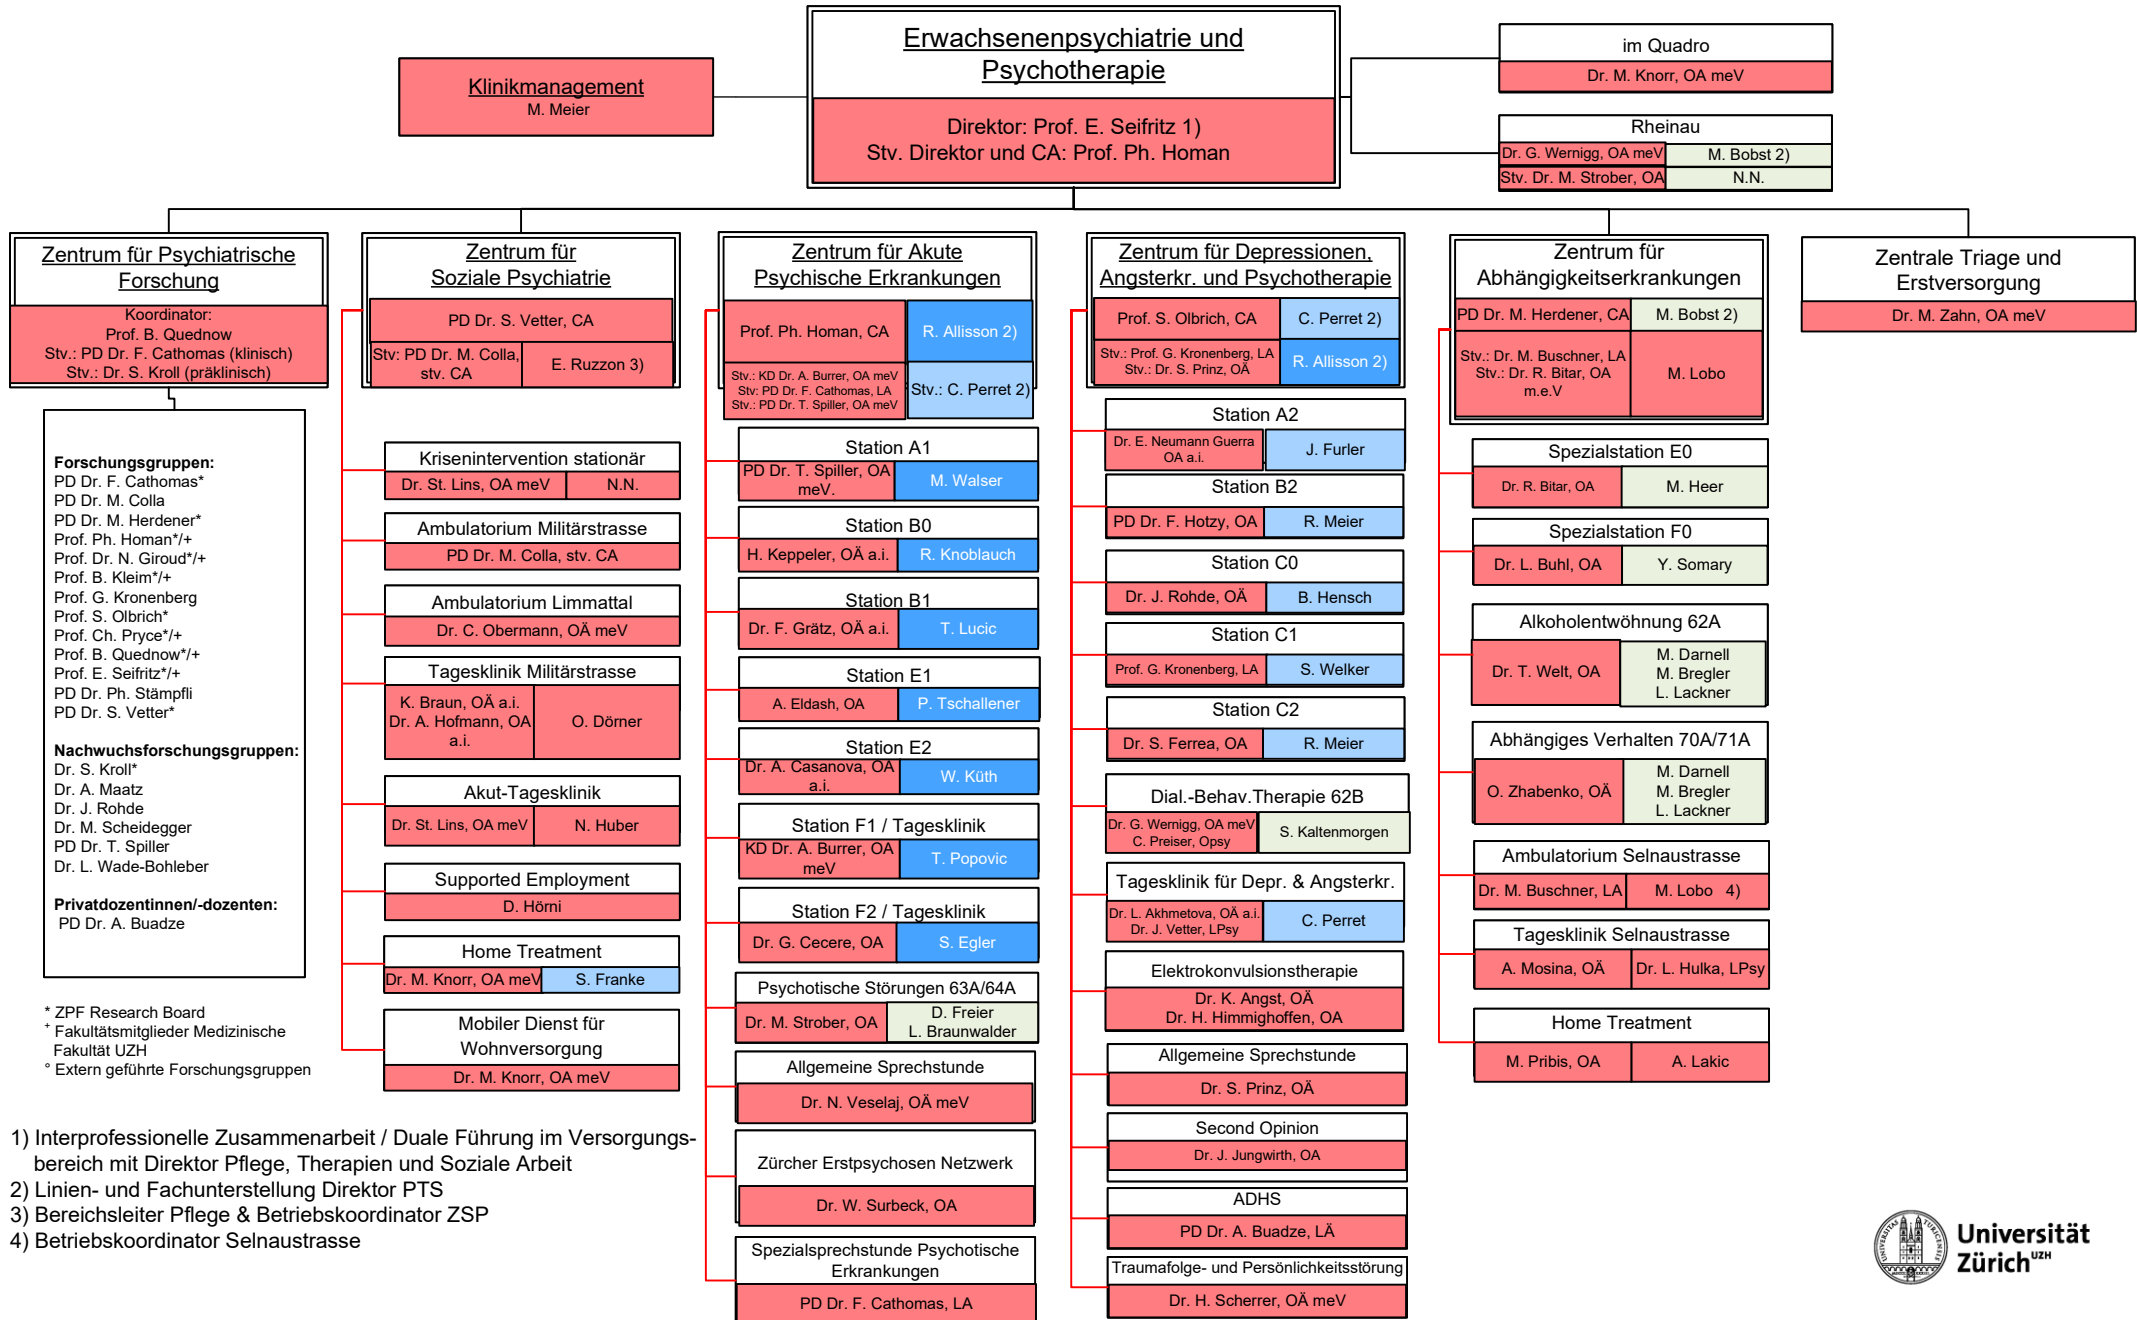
Erwachsenenpsychiatrie und Psychotherapie

Direktor: Prof. E. Seifritz 1)
Stv. Direktor und CA: Prof. Ph. Homan

Klinikmanagement
M. Meier

im Quadro
Dr. M. Knorr, OA meV

Rheinau
Dr. G. Wernigg, OA meV | M. Bobst 2)
Stv. Dr. M. Strober, OA | N.N.

Zentrum für Psychiatrische Forschung
Koordinator:
Prof. B. Quednow
Stv.: PD Dr. F. Cathomas (klinisch)
Stv.: Dr. S. Kroll (präklinisch)

Forschungsgruppen:
PD Dr. F. Cathomas*
PD Dr. M. Colla
PD Dr. M. Herdener*
Prof. Ph. Homan*/+
Prof. Dr. N. Giroud*/+
Prof. B. Kleim*/+
Prof. G. Kronenberg
Prof. S. Olbrich*
Prof. Ch. Pryce*/+
Prof. B. Quednow*/+
Prof. E. Seifritz*/+
PD Dr. Ph. Stämpfli
PD Dr. S. Vetter*

Nachwuchsforschungsgruppen:
Dr. S. Kroll°
Dr. A. Maatz
Dr. J. Rohde
Dr. M. Scheidegger
PD Dr. T. Spiller
Dr. L. Wade-Bohleber

Privatdozentinnen/-dozenten:
PD Dr. A. Buadze

* ZPF Research Board
+ Fakultätsmitglieder Medizinische Fakultät UZH
° Extern geführte Forschungsgruppen

Zentrum für Soziale Psychiatrie
PD Dr. S. Vetter, CA
Stv: PD Dr. M. Colla, stv. CA | E. Ruzzon 3)

Krisenintervention stationär
Dr. St. Lins, OA meV | N.N.

Ambulatorium Militärstrasse
PD Dr. M. Colla, stv. CA

Ambulatorium Limmattal
Dr. C. Obermann, OÄ meV

Tagesklinik Militärstrasse
K. Braun, OÄ a.i. Dr. A. Hofmann, OA a.i. | O. Dörner

Akut-Tagesklinik
Dr. St. Lins, OA meV | N. Huber

Supported Employment
D. Hörni

Home Treatment
Dr. M. Knorr, OA meV | S. Franke

Mobiler Dienst für Wohnversorgung
Dr. M. Knorr, OA meV

Zentrum für Akute Psychische Erkrankungen
Prof. Ph. Homan, CA | R. Allisson 2)
Stv.: KD Dr. A. Burrer, OA meV Stv: PD Dr. F. Cathomas, LA Stv.: PD Dr. T. Spiller, OA meV | Stv.: C. Perret 2)

Station A1
PD Dr. T. Spiller, OA meV. | M. Walser

Station B0
H. Keppeler, OÄ a.i. | R. Knoblauch

Station B1
Dr. F. Grätz, OÄ a.i. | T. Lucic

Station E1
A. Eldash, OA | P. Tschallener

Station E2
Dr. A. Casanova, OA a.i. | W. Küth

Station F1 / Tagesklinik
KD Dr. A. Burrer, OA meV | T. Popovic

Station F2 / Tagesklinik
Dr. G. Cecere, OA | S. Egler

Psychotische Störungen 63A/64A
Dr. M. Strober, OA | D. Freier L. Braunwalder

Allgemeine Sprechstunde
Dr. N. Veselaj, OÄ meV

Zürcher Erstpsychosen Netzwerk
Dr. W. Surbeck, OA

Spezialsprechstunde Psychotische Erkrankungen
PD Dr. F. Cathomas, LA

Zentrum für Depressionen, Angsterkr. und Psychotherapie
Prof. S. Olbrich, CA | C. Perret 2)
Stv.: Prof. G. Kronenberg, LA Stv.: Dr. S. Prinz, OÄ | R. Allisson 2)

Station A2
Dr. E. Neumann Guerra OA a.i. | J. Furler

Station B2
PD Dr. F. Hotzy, OA | R. Meier

Station C0
Dr. J. Rohde, OÄ | B. Hensch

Station C1
Prof. G. Kronenberg, LA | S. Welker

Station C2
Dr. S. Ferrea, OA | R. Meier

Dial.-Behav.Therapie 62B
Dr. G. Wernigg, OA meV C. Preiser, Opsy | S. Kaltenmorgen

Tagesklinik für Depr. & Angsterkr.
Dr. L. Akhmetova, OÄ a.i. Dr. J. Vetter, LPsy | C. Perret

Elektrokonvulsionstherapie
Dr. K. Angst, OÄ
Dr. H. Himmighoffen, OA

Allgemeine Sprechstunde
Dr. S. Prinz, OÄ

Second Opinion
Dr. J. Jungwirth, OA

ADHS
PD Dr. A. Buadze, LÄ

Traumafolge- und Persönlichkeitsstörung
Dr. H. Scherrer, OÄ meV

Zentrum für Abhängigkeitserkrankungen
PD Dr. M. Herdener, CA | M. Bobst 2)
Stv.: Dr. M. Buschner, LA Stv.: Dr. R. Bitar, OA m.e.V | M. Lobo

Spezialstation E0
Dr. R. Bitar, OA | M. Heer

Spezialstation F0
Dr. L. Buhl, OA | Y. Somary

Alkoholentwöhnung 62A
Dr. T. Welt, OA | M. Darnell M. Bregler L. Lackner

Abhängiges Verhalten 70A/71A
O. Zhabenko, OÄ | M. Darnell M. Bregler L. Lackner

Ambulatorium Selnaustrasse
Dr. M. Buschner, LA | M. Lobo 4)

Tagesklinik Selnaustrasse
A. Mosina, OÄ | Dr. L. Hulka, LPsy

Home Treatment
M. Pribis, OA | A. Lakic

Zentrale Triage und Erstversorgung
Dr. M. Zahn, OA meV

1) Interprofessionelle Zusammenarbeit / Duale Führung im Versorgungsbereich mit Direktor Pflege, Therapien und Soziale Arbeit
2) Linien- und Fachunterstellung Direktor PTS
3) Bereichsleiter Pflege & Betriebskoordinator ZSP
4) Betriebskoordinator Selnaustrasse

Universität Zürich UZH